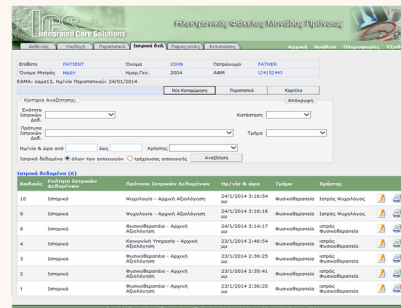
ICS Integrated Care Solutions

Ηλεκτρονικός Φάκελος Μονάδας Πρόνοιας

Αιτήσεις | Υποδοχή | Περιστατικό | Ιατρικά Δεδ. | Παραγγελίες | Εντυπώσεις

Αρχική | Βοήθεια | Ολοκληρωμένες | Εξοδος

| Επίθετο | PATIENT | Όνομα | JOHN | Πατρώνυμο | FATHER |
|---|---|---|---|---|---|
| Όνομα Μητρός | MARY | Ημερ.Γεν. | 2004 | ΑΦΜ | 123123443 |

ΕΜΜΑ: καρμ13, Ημ/νία Περιστατικού: 24/01/2014

Νέα Καταχώρηση | Περιστατικό | Καρτέλα

Κριτήρια Αναζήτησης | Απόκρυψη

Ενότητα Ιατρικών Δεδ.

Κατάσταση

Πρότυπο Ιατρικών Δεδ.

Τμήμα

Ημ/νία & ώρα από | έως | Χρήστης

Ιατρικά δεδομένα ● όλων των εισαγωγών ○ τρέχουσας εισαγωγής | Αναζήτηση

Ιατρικά δεδομένα (6)

| Κωδικός | Ενότητα Ιατρικών Δεδομένων | Πρότυπο Ιατρικών Δεδομένων | Ημ/νία & ώρα | Τμήμα | Χρήστης |
|---|---|---|---|---|---|
| 10 | Ιατρικά | Ψυχολογία - Αρχική Αξιολόγηση | 24/1/2014 3:16:54 μμ | Φυσικοθεραπεία | Ιατρός Ψυχολόγος |
| 9 | Ιατρικά | Ψυχολογία - Αρχική Αξιολόγηση | 24/1/2014 3:16:18 μμ | Φυσικοθεραπεία | Ιατρός Ψυχολόγος |
| 8 | Ιατρικά | Φυσικοθεραπεία - Αρχική Αξιολόγηση | 24/1/2014 3:14:17 μμ | Φυσικοθεραπεία | ιατρός Φυσικοθεραπεία |
| 4 | Ιατρικά | Κοινωνική Υπηρεσία - Αρχική Αξιολόγηση | 23/1/2014 2:46:54 μμ | Φυσικοθεραπεία | ιατρός Φυσικοθεραπεία |
| 3 | Ιατρικά | Φυσικοθεραπεία - Αρχική Αξιολόγηση | 23/1/2014 2:36:25 μμ | Φυσικοθεραπεία | ιατρός Φυσικοθεραπεία |
| 2 | Ιατρικά | Φυσικοθεραπεία - Αρχική Αξιολόγηση | 23/1/2014 2:35:41 μμ | Φυσικοθεραπεία | ιατρός Φυσικοθεραπεία |
| 1 | Ιατρικά | Φυσικοθεραπεία - Αρχική Αξιολόγηση | 23/1/2014 2:32:10 μμ | Φυσικοθεραπεία | ιατρός Φυσικοθεραπεία |